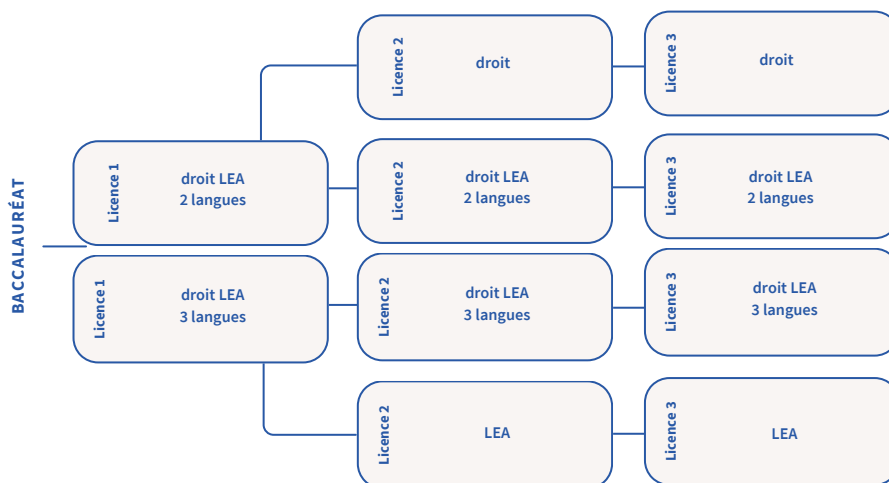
BACCALAURÉAT

Licence 1
droit LEA
2 langues

Licence 1
droit LEA
3 langues

Licence 2
droit

Licence 2
droit LEA
2 langues

Licence 2
droit LEA
3 langues

Licence 2
LEA

Licence 3
droit

Licence 3
droit LEA
2 langues

Licence 3
droit LEA
3 langues

Licence 3
LEA